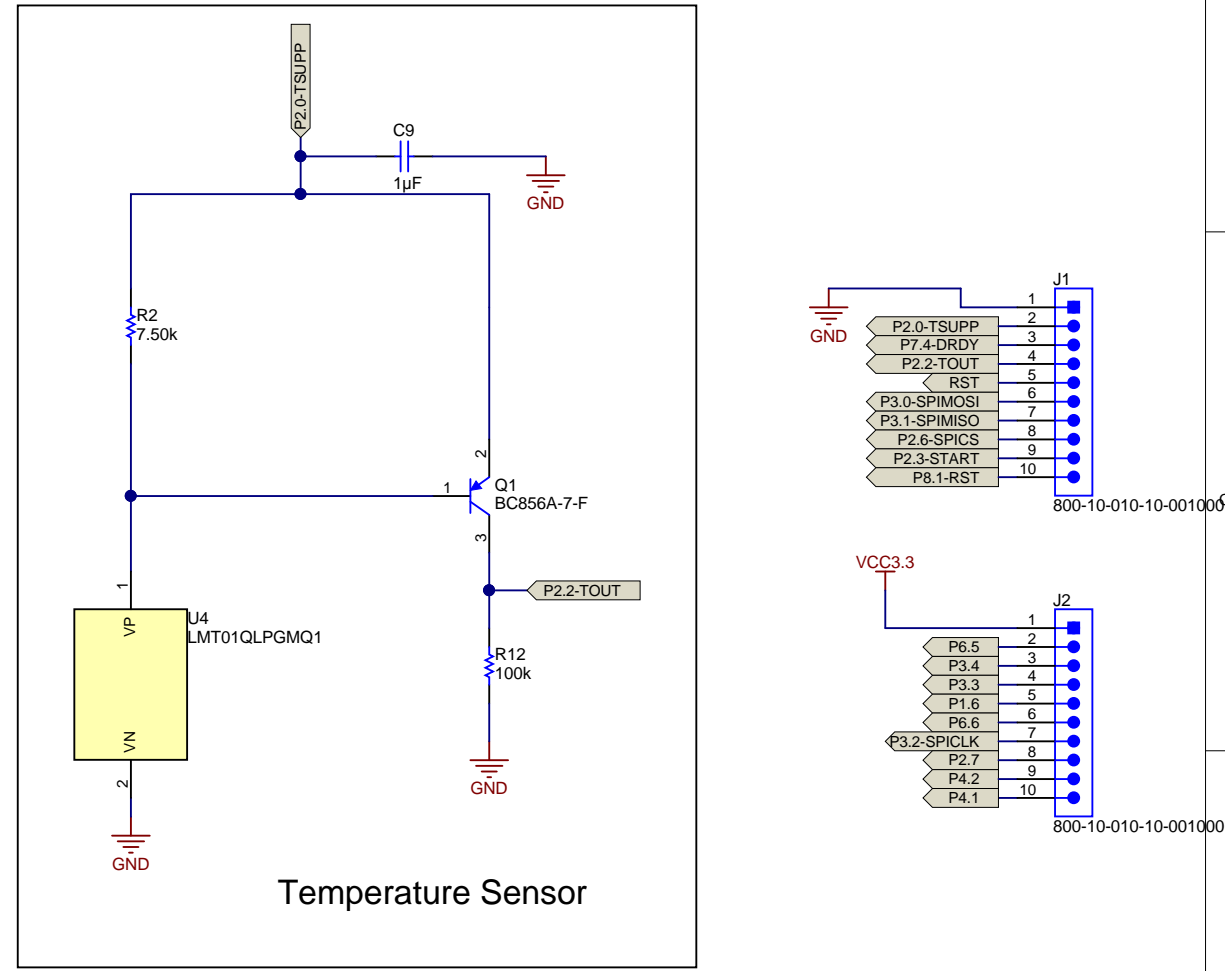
P2.0-TSUPP

C9

1µF

GND

R2
7.50k

2

1

Q1
BC856A-7-F

3

P2.2-TOUT

1

U4
LMT01QLPGMQ1

VP

VN

2

R12
100k

GND

GND

Temperature Sensor

J1

GND

1
2
3
4
5
6
7
8
9
10

P2.0-TSUPP
P7.4-DRDY
P2.2-TOUT
RST
P3.0-SPIMOSI
P3.1-SPIMISO
P2.6-SPICS
P2.3-START
P8.1-RST

800-10-010-10-001000

VCC3.3

J2

1
2
3
4
5
6
7
8
9
10

P6.5
P3.4
P3.3
P1.6
P6.6
P3.2-SPICLK
P2.7
P4.2
P4.1

800-10-010-10-001000